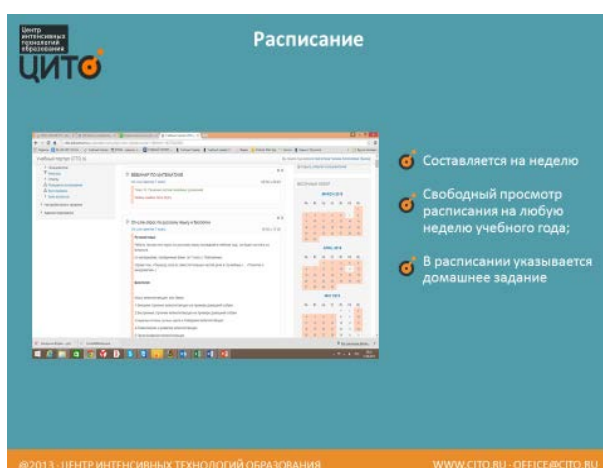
Центр интенсивных технологий образования
ЦИТО

Расписание

Учебный портал ЦИТО.ru

Составляется на неделю

Свободный просмотр расписания на любую неделю учебного года;

В расписании указывается домашнее задание

@2013 - ЦЕНТР ИНТЕНСИВНЫХ ТЕХНОЛОГИЙ ОБРАЗОВАНИЯ

WWW.CITO.RU - OFFICE@CITO.RU